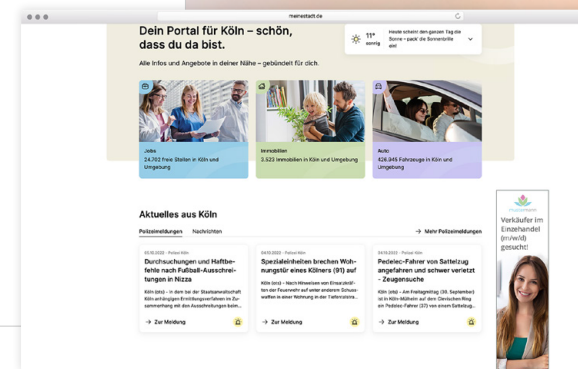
meinestadt.de

Dein Portal für Köln – schön, dass du da bist.

Alle Infos und Angebote in deiner Nähe – gebündelt für dich.

11° sonnig

Heute scheint den ganzen Tag die Sonne – pack' die Sonnenbrille ein!

Jobs
24.702 freie Stellen in Köln und Umgebung

Immobilien
3.523 Immobilien in Köln und Umgebung

Auto
426.945 Fahrzeuge in Köln und Umgebung

Aktuelles aus Köln

Polizeimeldungen Nachrichten

→ Mehr Polizeimeldungen

05.10.2023 · Polizei Köln
Durchsuchungen und Haftbefehle nach Fußball-Ausschreitungen in Nizza
Köln (ots) – in dem bei der Staatsanwaltschaft Köln anhängigen Ermittlungsverfahren im Zusammenhang mit den Ausschreitungen beim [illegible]
→ Zur Meldung

04.10.2023 · Polizei Köln
Spezialeinheiten brechen Wohnungstür eines Kölners (91) auf
Köln (ots) – Nach Hinweisen von Einsatzkräften der Feuerwehr auf unter anderem Schusswaffen in einer Wohnung in der Tiefentalstra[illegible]
→ Zur Meldung

04.10.2023 · Polizei Köln
Pedelec-Fahrer von Sattelzug angefahren und schwer verletzt - Zeugensuche
Köln (ots) – Am Freitagmittag (29. September) ist in Köln-Mülheim auf dem Clevischen Ring ein Pedelec-Fahrer (37) von einem Sattelzug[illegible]
→ Zur Meldung

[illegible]
Verkäufer im Einzehandel (m/w/d) gesucht!